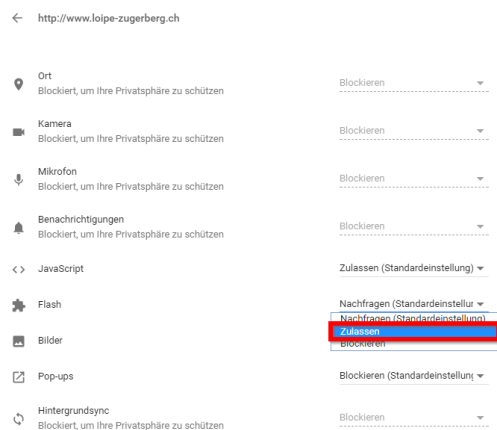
← http://www.loipe-zugerberg.ch

Ort
Blockiert, um Ihre Privatsphäre zu schützen

Blockieren

Kamera
Blockiert, um Ihre Privatsphäre zu schützen

Blockieren

Mikrofon
Blockiert, um Ihre Privatsphäre zu schützen

Blockieren

Benachrichtigungen
Blockiert, um Ihre Privatsphäre zu schützen

Blockieren

<> JavaScript

Zulassen (Standardeinstellung)

Flash

Nachfragen (Standardeinstellur
Nachfragen (Standardeinstellung)
Zulassen
Blockieren

Bilder

Pop-ups

Blockieren (Standardeinstellung

Hintergrundsync
Blockiert, um Ihre Privatsphäre zu schützen

Blockieren